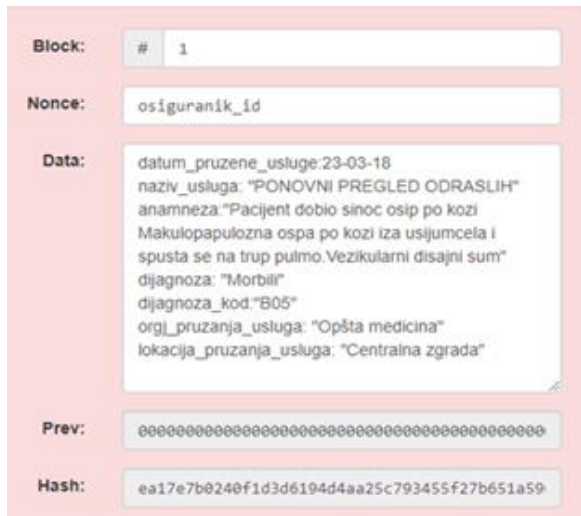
Block: # 1

Nonce: osiguranik_id

Data: datum_pruzene_usluge:23-03-18
naziv_usluga: "PONOVNI PREGLED ODRASLIH"
anamneza:"Pacijent dobio sinoc osip po kozi Makulopapulozna ospa po kozi iza usijumcela i spusta se na trup pulmo.Vezikularni disajni sum"
dijagnoza: "Morbili"
dijagnoza_kod:"B05"
orgj_pruzanja_usluga: "Opšta medicina"
lokacija_pruzanja_usluga: "Centralna zgrada"

Prev: 00000000000000000000000000000000000000000000

Hash: ea17e7b0240f1d3d6194d4aa25c793455f27b651a59